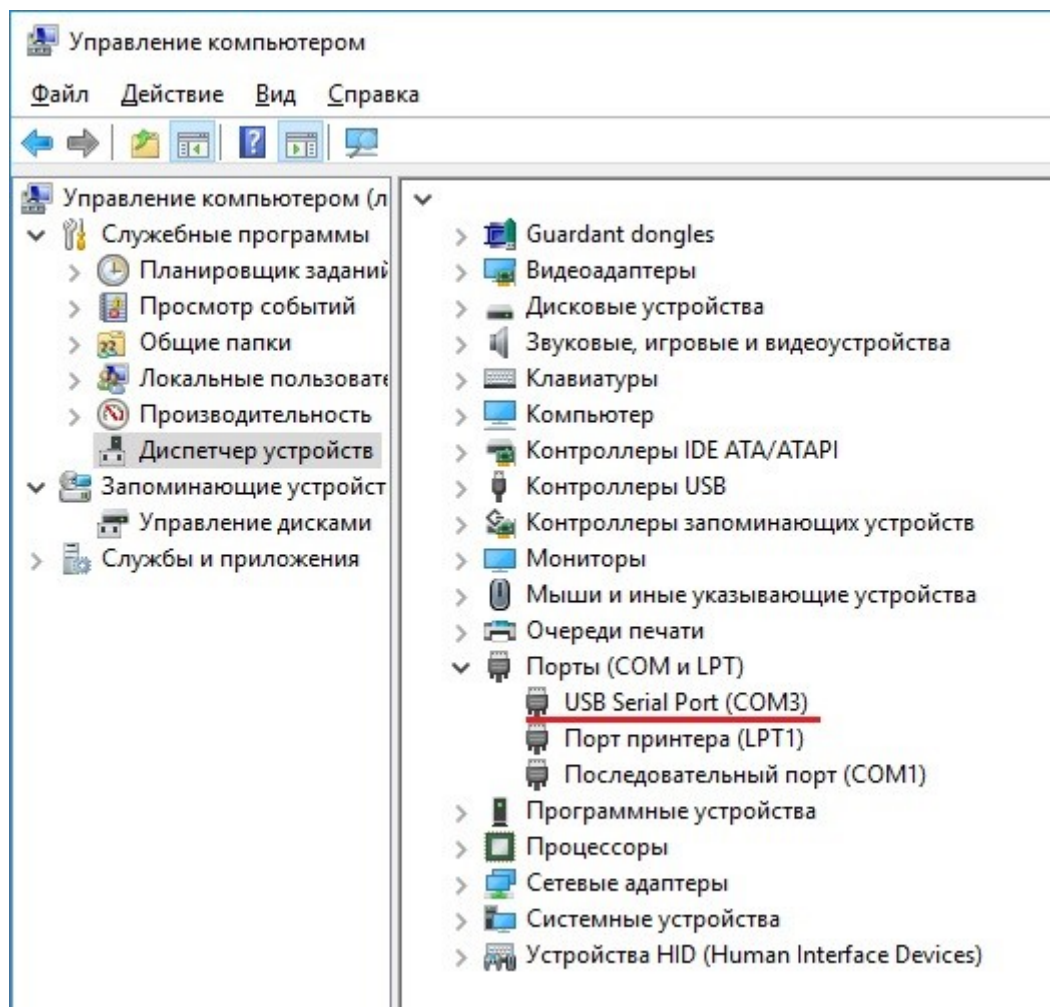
Управление компьютером

Файл Действие Вид Справка

Управление компьютером (л
Служебные программы
Планировщик заданий
Просмотр событий
Общие папки
Локальные пользовате
Производительность
Диспетчер устройств
Запоминающие устройст
Управление дисками
Службы и приложения

Guardant dongles
Видеоадаптеры
Дисковые устройства
Звуковые, игровые и видеоустройства
Клавиатуры
Компьютер
Контроллеры IDE ATA/ATAPI
Контроллеры USB
Контроллеры запоминающих устройств
Мониторы
Мыши и иные указывающие устройства
Очереди печати
Порты (COM и LPT)
USB Serial Port (COM3)
Порт принтера (LPT1)
Последовательный порт (COM1)
Программные устройства
Процессоры
Сетевые адаптеры
Системные устройства
Устройства HID (Human Interface Devices)